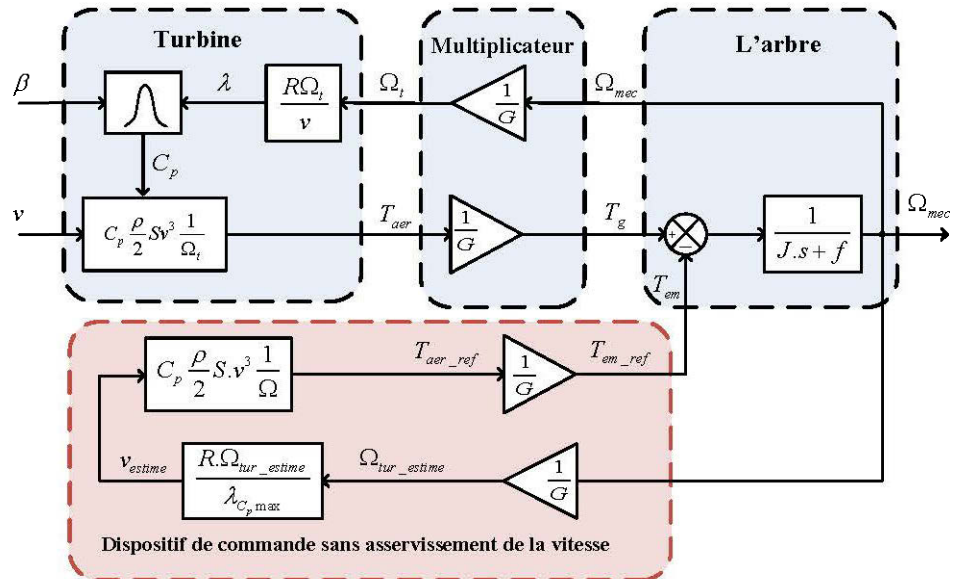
Turbine

Multiplicateur

L'arbre

$\beta$

$\lambda$

$\frac{R\Omega_t}{v}$

$\Omega_t$

$\frac{1}{G}$

$\Omega_{mec}$

$C_p$

$v$

$C_p \frac{\rho}{2} S v^3 \frac{1}{\Omega_t}$

$T_{aer}$

$\frac{1}{G}$

$T_g$

+

−

$\frac{1}{J.s+f}$

$\Omega_{mec}$

$T_{em}$

$C_p \frac{\rho}{2} S.v^3 \frac{1}{\Omega}$

$T_{aer\_ref}$

$\frac{1}{G}$

$T_{em\_ref}$

$v_{estime}$

$\frac{R.\Omega_{tur\_estime}}{\lambda_{C_p \max}}$

$\Omega_{tur\_estime}$

$\frac{1}{G}$

Dispositif de commande sans asservissement de la vitesse